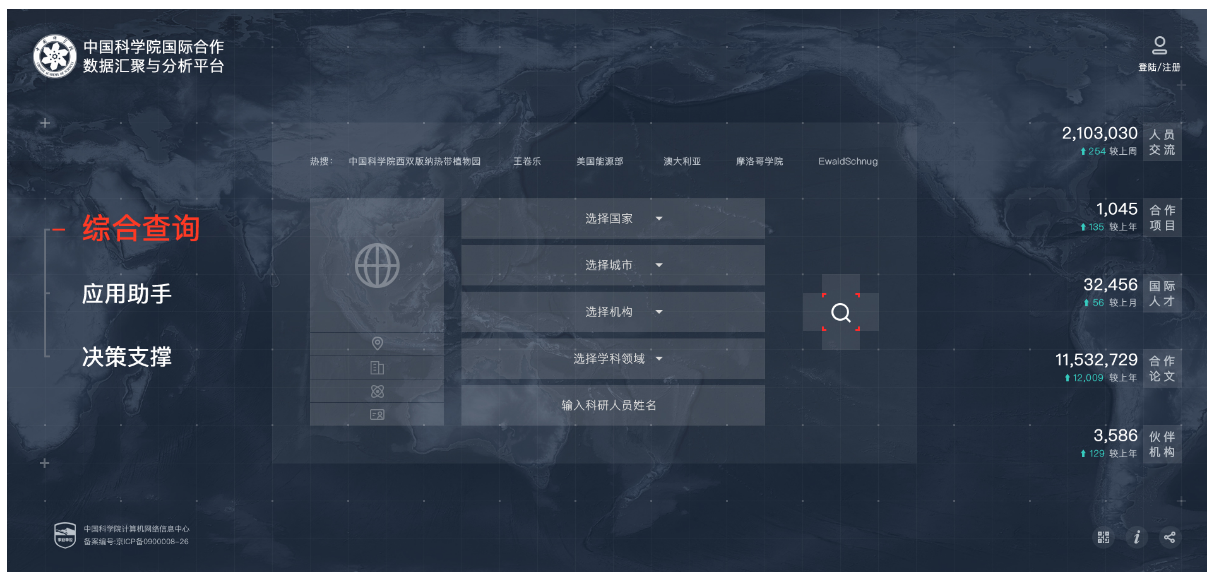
中国科学院国际合作
数据汇聚与分析平台

登陆/注册

热搜: 中国科学院西双版纳热带植物园 王春乐 美国能源部 澳大利亚 摩洛哥学院 EwaldSchnug

综合查询
应用助手
决策支撑

选择国家
选择城市
选择机构
选择学科领域
输入科研人员姓名

2,103,030 人员交流
264 较上周
1,045 合作项目
135 较上年
32,456 国际人才
56 较上月
11,532,729 合作论文
12,009 较上年
3,586 伙伴机构
129 较上年

中国科学院计算机网络信息中心
备案编号:京ICP备0000008-26